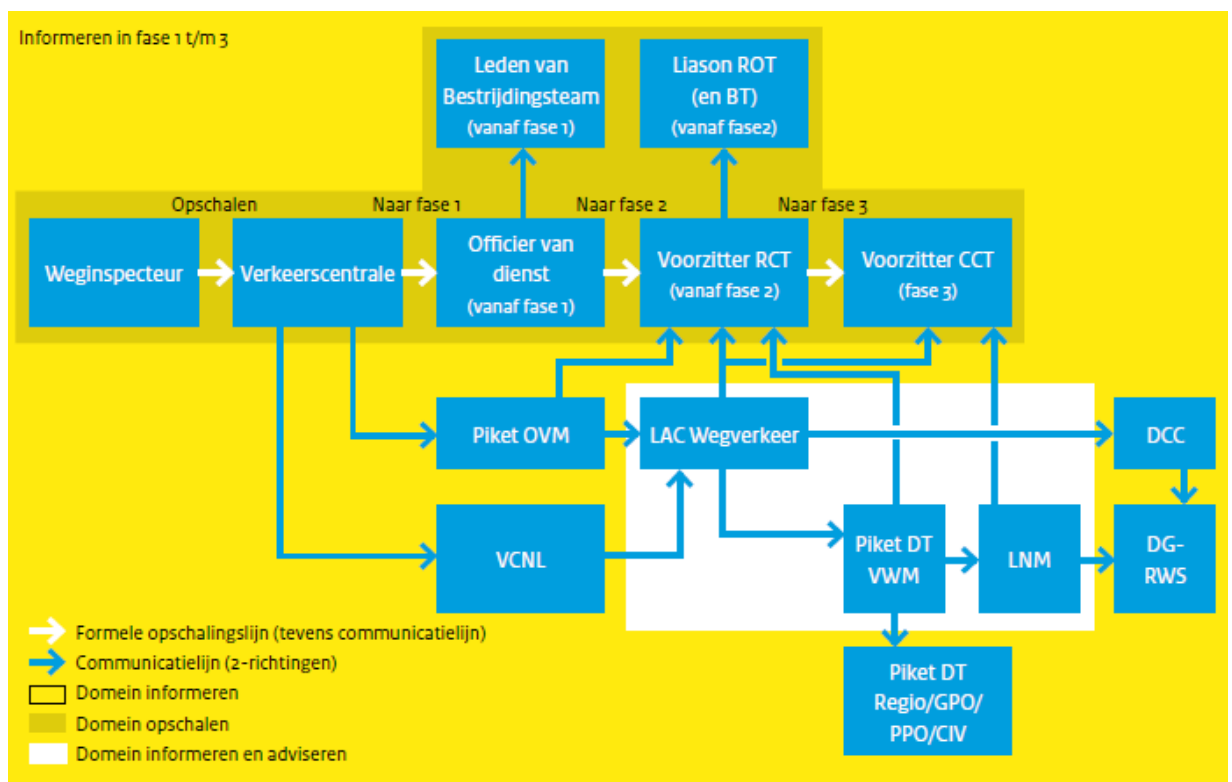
Informeren in fase 1 t/m 3

Leden van Bestrijdingsteam (vanaf fase 1)

Liason ROT (en BT) (vanaf fase2)

Opschalen

Naar fase 1

Naar fase 2

Naar fase 3

Weginspecteur

Verkeerscentrale

Officier van dienst (vanaf fase 1)

Voorzitter RCT (vanaf fase 2)

Voorzitter CCT (fase 3)

Piket OVM

LAC Wegverkeer

DCC

VCNL

Piket DT VWM

LNM

DG-RWS

Piket DT Regio/GPO/PPO/CIV

Formele opschalingslijn (tevens communicatielijn)

Communicatielijn (2-richtingen)

Domein informeren

Domein opschalen

Domein informeren en adviseren